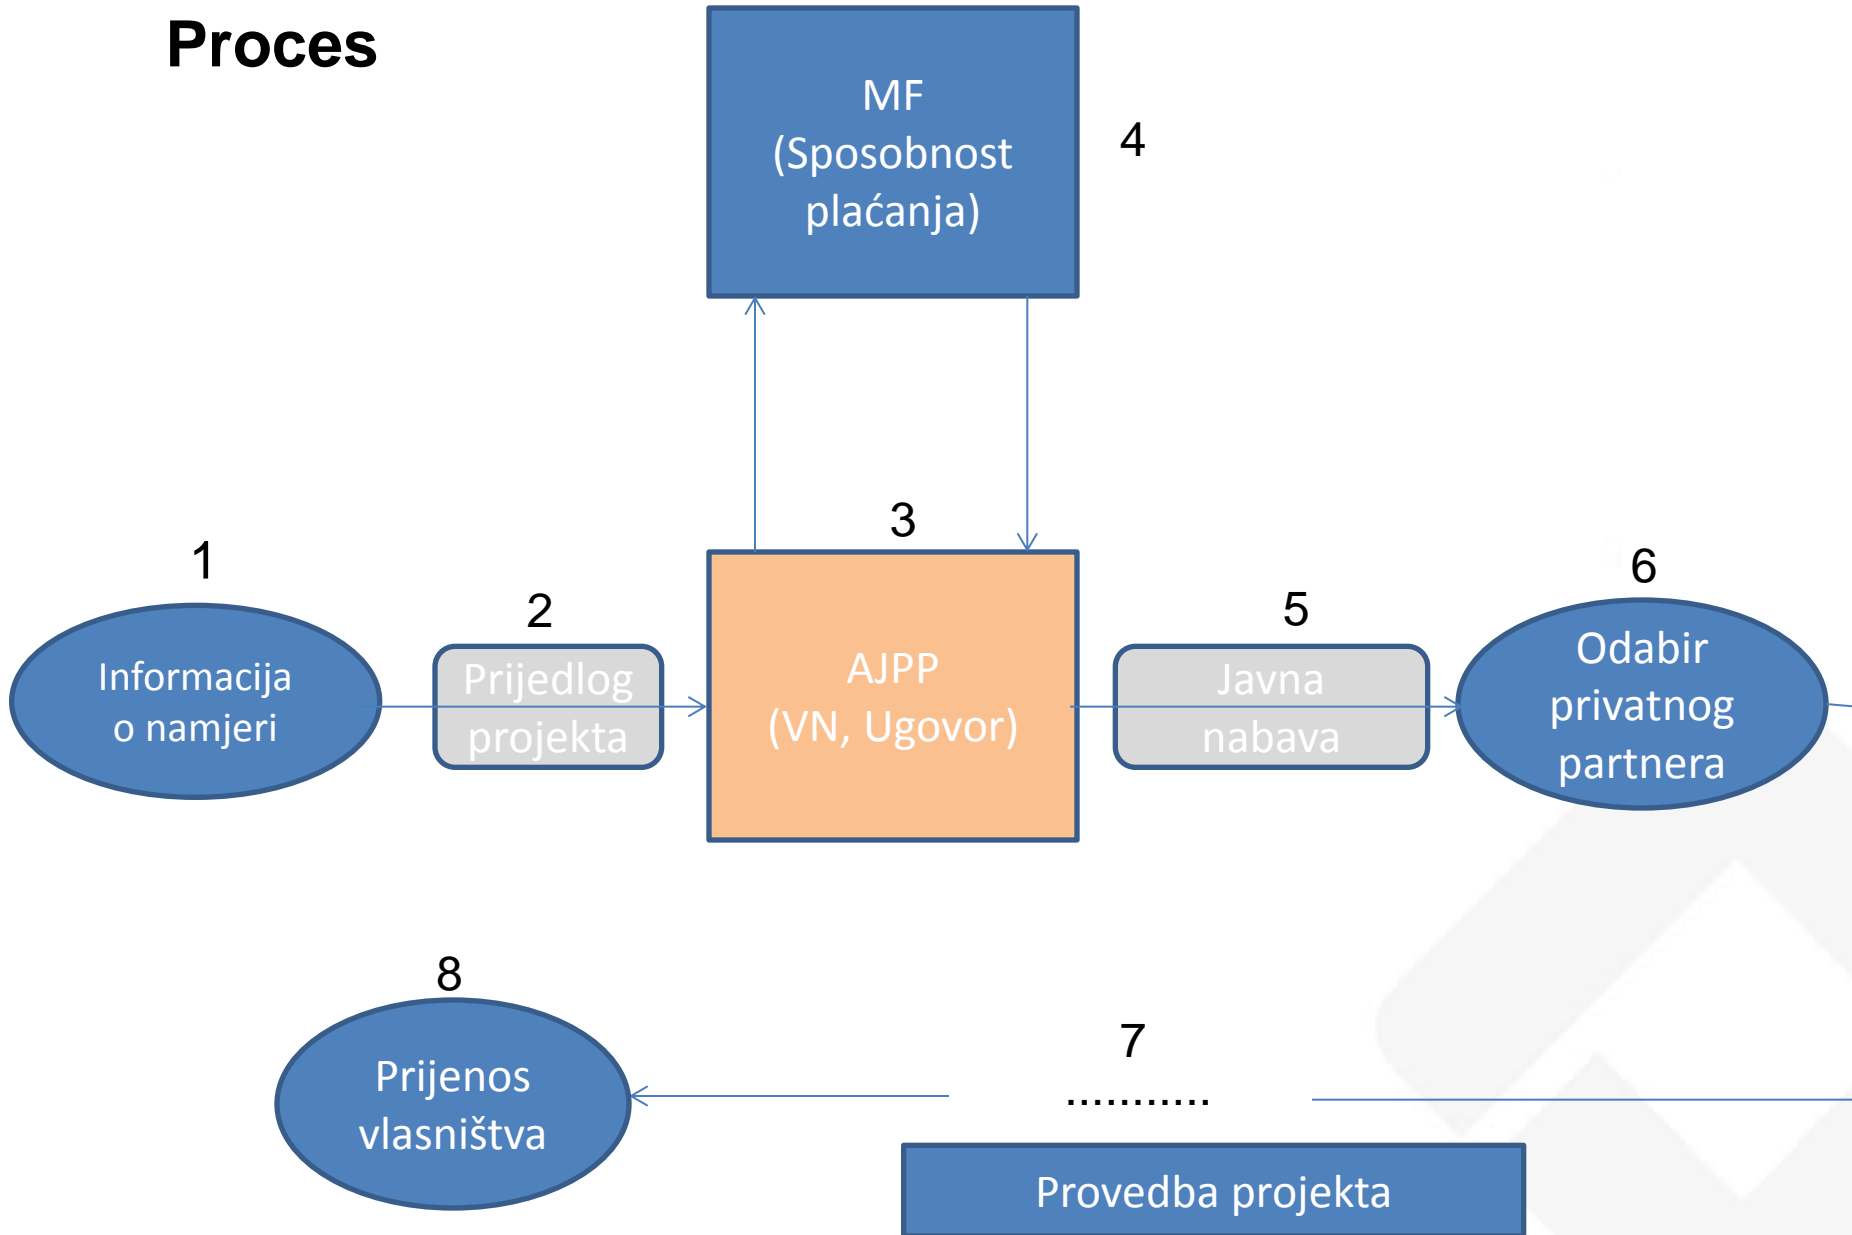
Proces

MF
(Sposobnost plaćanja)

4

1

Informacija o namjeri

2

Prijedlog projekta

3

AJPP
(VN, Ugovor)

5

Javna nabava

6

Odabir privatnog partnera

8

Prijenos vlasništva

7

...........

Provedba projekta